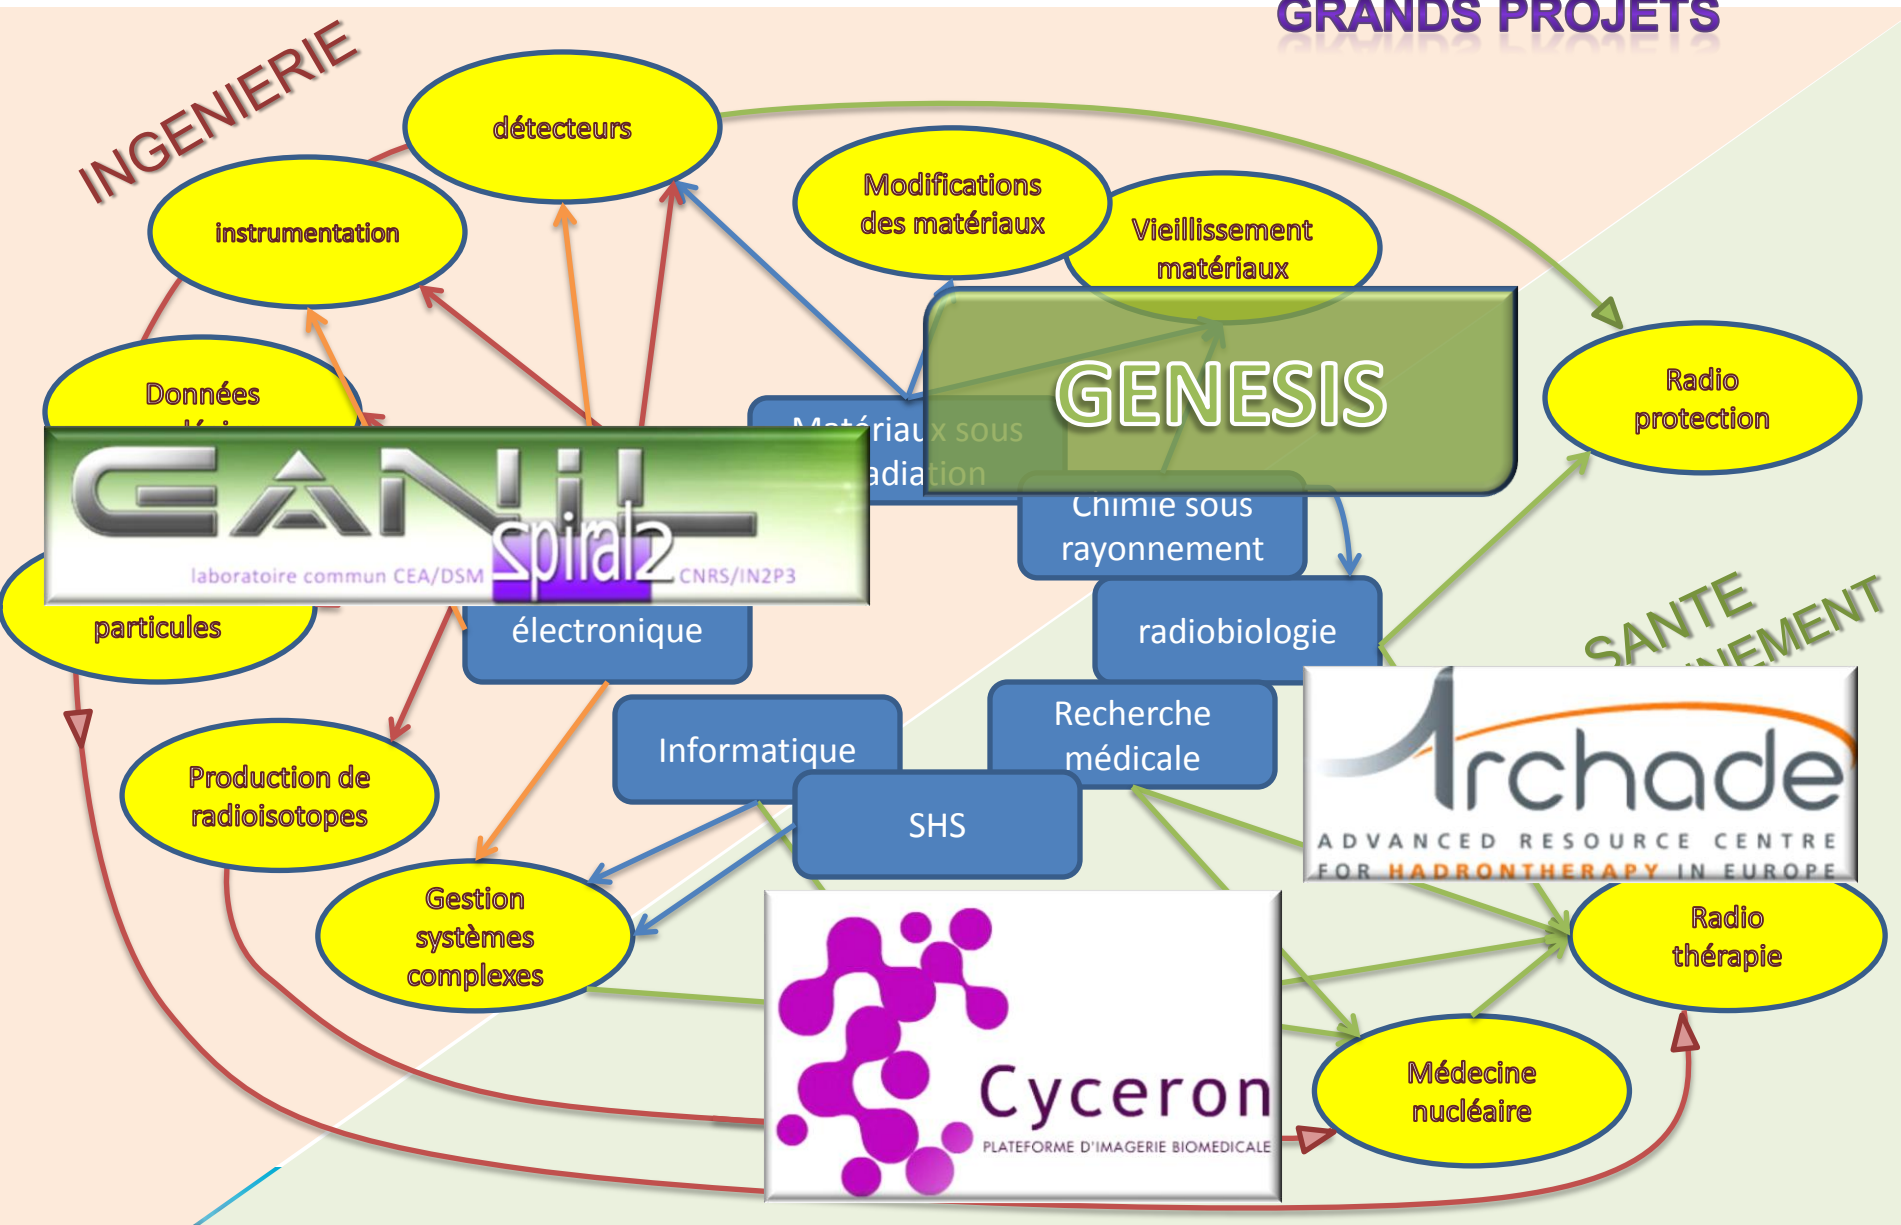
GRANDS PROJETS

INGENIERIE

détecteurs

instrumentation

Modifications des matériaux

Vieillissement matériaux

Données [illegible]

GENESIS

Radio protection

Matériaux sous radiation

Chimie sous rayonnement

GANIL spiral2 laboratoire commun CEA/DSM CNRS/IN2P3

particules

électronique

radiobiologie

SANTE

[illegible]NEMENT

Informatique

Recherche médicale

Archade ADVANCED RESOURCE CENTRE FOR HADRONTHERAPY IN EUROPE

Production de radioisotopes

SHS

Gestion systèmes complexes

Radio thérapie

Cyceron PLATEFORME D'IMAGERIE BIOMEDICALE

Médecine nucléaire